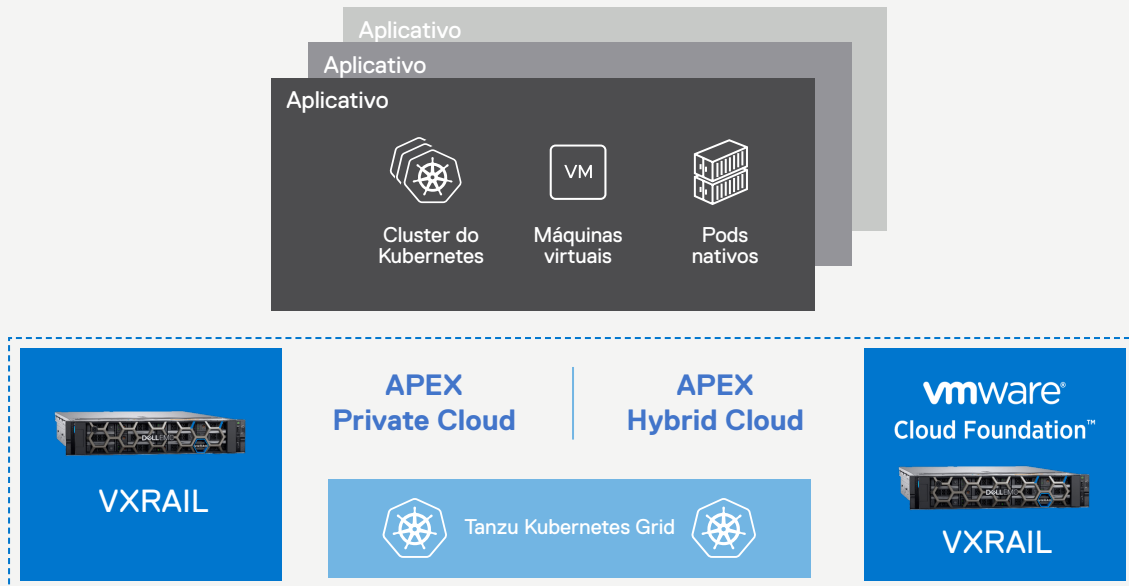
Aplicativo

Aplicativo

Aplicativo

Cluster do Kubernetes

VM

Máquinas virtuais

Pods nativos

VXRAIL

APEX Private Cloud

APEX Hybrid Cloud

vmware®

Cloud Foundation™

VXRAIL

Tanzu Kubernetes Grid